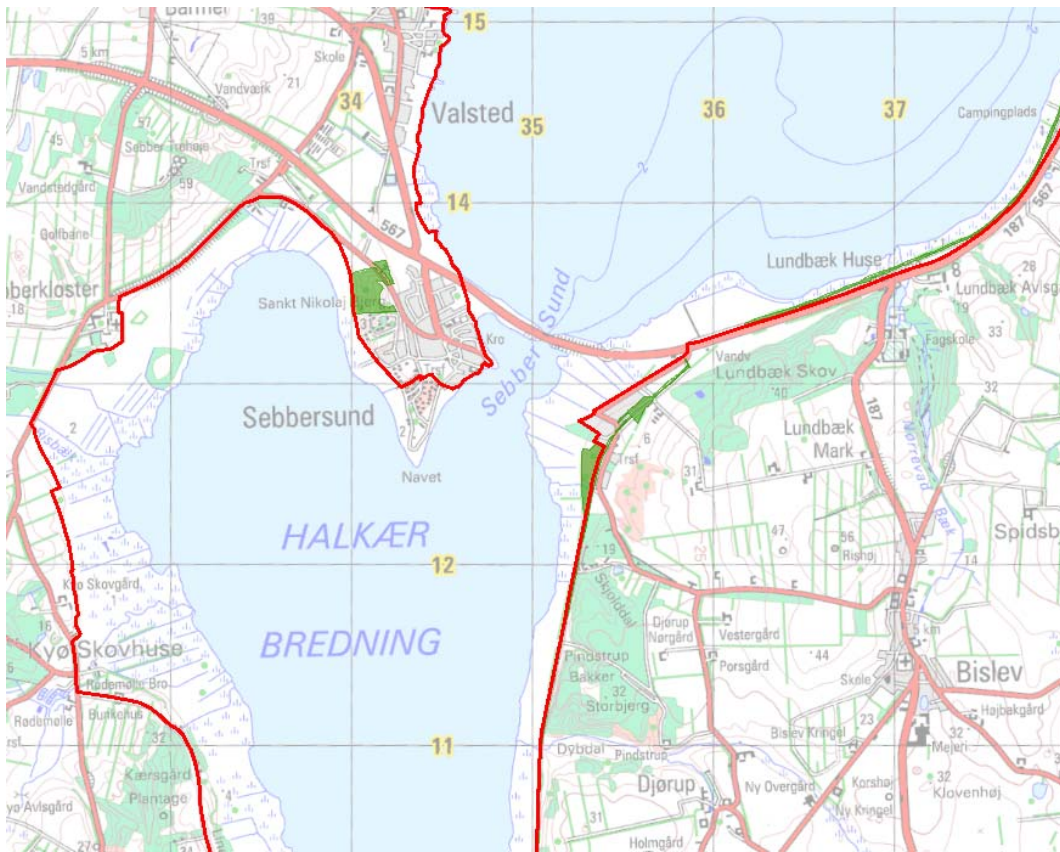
Barmer
39
15
5 km
Skole
Vandværk
21
34
Valsted
35
36
37
Campingplads
45
57
Sebber Tinghøje
Trsf
59
Vandstedgård
14
Golfbane
567
187
567
Lundbæk Huse
28
berkloster
Lundbæk Avisg
18
Sankt Nikolaj Kirke
Sebber Sund
Kro
Vandv
19
Fagskole
33
Lundbæk Skov
32
40
Sebbersund
2
Lundbæk
Mark
187
Trsf
6
31
Navet
Nørdvad
Bæk
HALKÆR
12
47
56
Rishøj
Spidsb
19
14
Skjoldal
Kro Skovgård
BREDNING
Djorup
Nørgård
Vestergård
16
Kyø Skovhuse
44
Pindstrup
Porsgård
Rødemølle Bro
Bakker
32
Skole
Bislev
Burkehus
Storbjerg
Rødemølle
23
Højbakgård
32
11
Dybdal
Pindstrup
Bislev Kringel
Mejeri
Kærsgård
Plantage
Djørup
Ny Overgård
Korsha
32
Ny Kringel
Klovenhøj
yo Avisgård
31
Holmgård